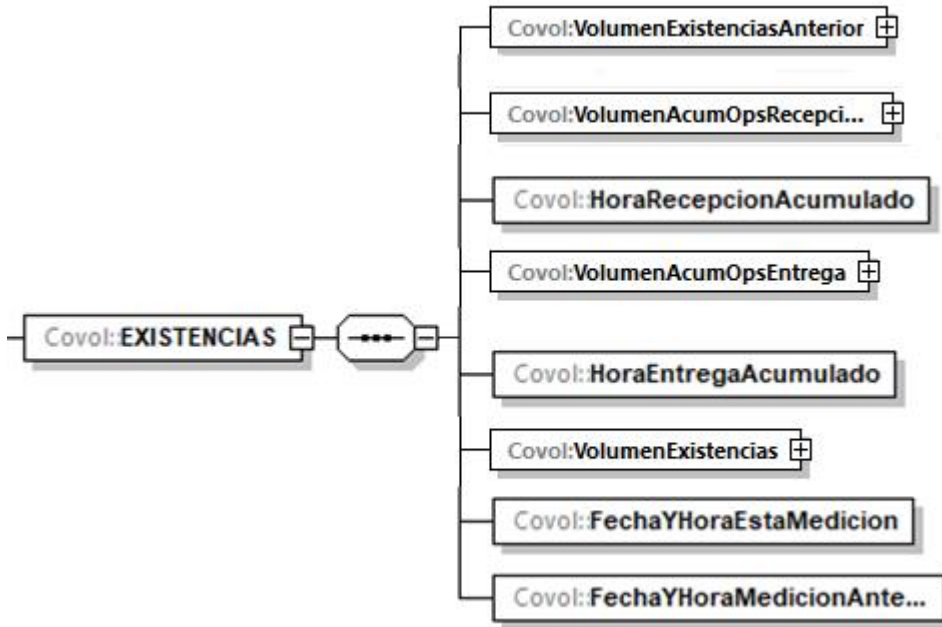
Covol:EXISTENCIAS

Covol:VolumenExistenciasAnterior

Covol:VolumenAcumOpsRecepci...

Covol:HoraRecepcionAcumulado

Covol:VolumenAcumOpsEntrega

Covol:HoraEntregaAcumulado

Covol:VolumenExistencias

Covol:FechaYHoraEstaMedicion

Covol:FechaYHoraMedicionAnte...